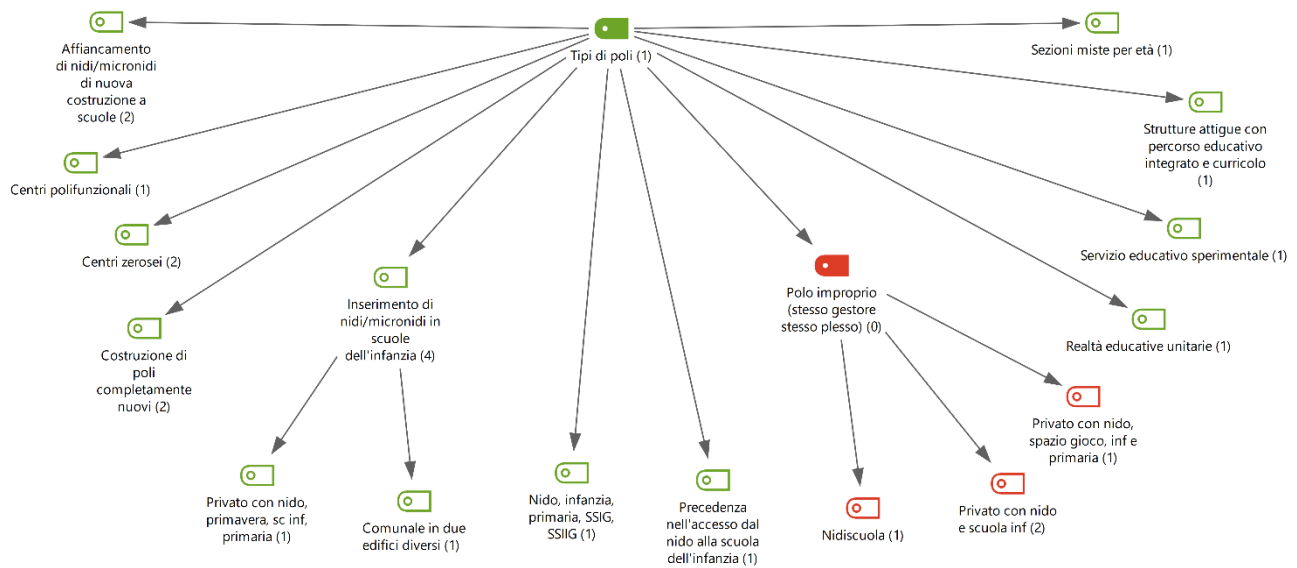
Tipi di poli (1)

Affiancamento di nidi/micronidi di nuova costruzione a scuole (2)

Sezioni miste per età (1)

Strutture attigue con percorso educativo integrato e curricolo (1)

Centri polifunzionali (1)

Centri zerosei (2)

Servizio educativo sperimentale (1)

Inserimento di nidi/micronidi in scuole dell'infanzia (4)

Polo improprio (stesso gestore stesso plesso) (0)

Realtà educative unitarie (1)

Costruzione di poli completamente nuovi (2)

Privato con nido, spazio gioco, inf e primaria (1)

Privato con nido, primavera, sc inf, primaria (1)

Comunale in due edifici diversi (1)

Nido, infanzia, primaria, SSIG, SSIIG (1)

Precedenza nell'accesso dal nido alla scuola dell'infanzia (1)

Nidiscuola (1)

Privato con nido e scuola inf (2)